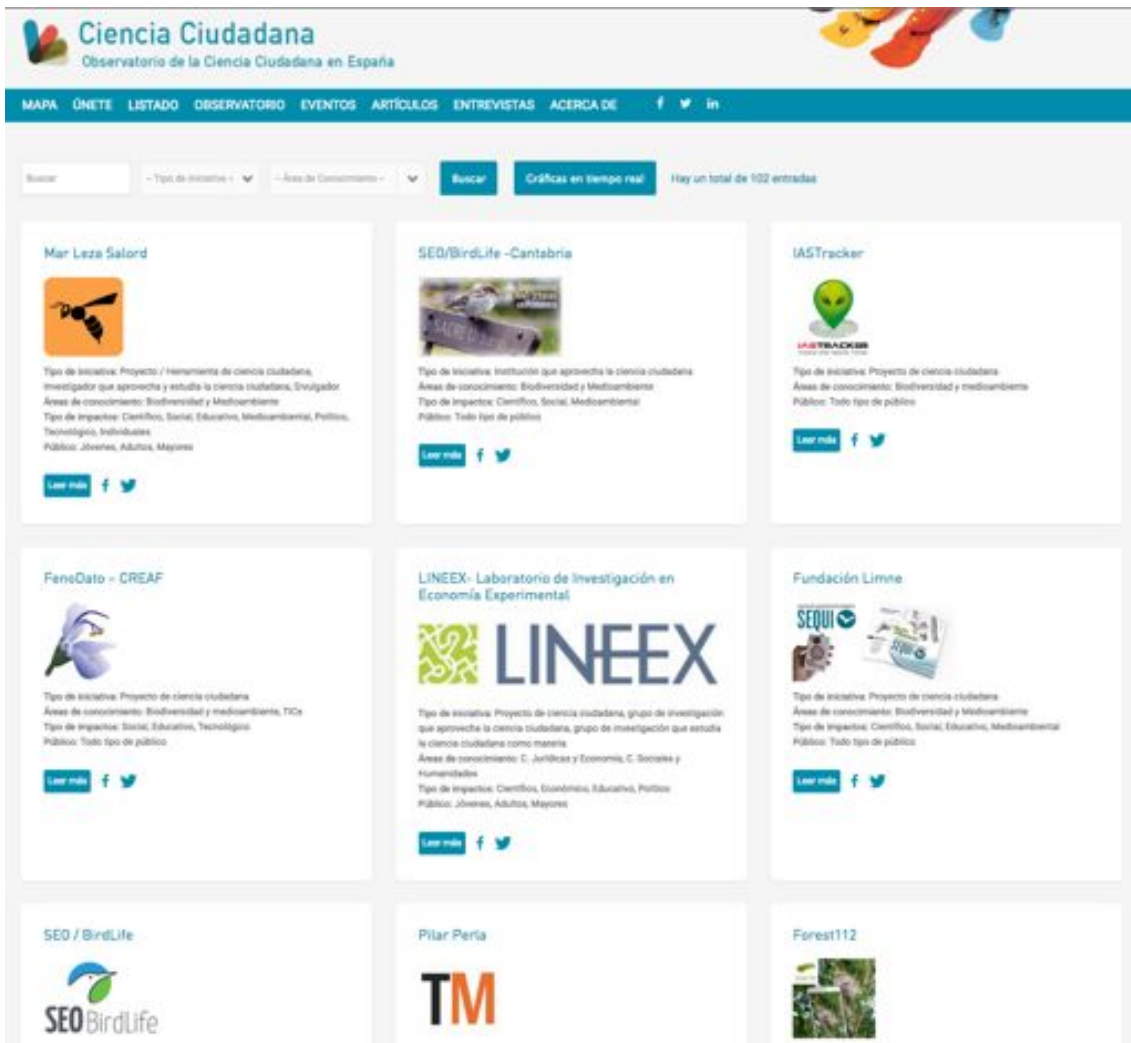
Ciencia Ciudadana
Observatorio de la Ciencia Ciudadana en España

MAPA ÚNETE LISTADO OBSERVATORIO EVENTOS ARTÍCULOS ENTREVISTAS ACERCA DE

Buscar
– Tipo de iniciativa –
– Área de Conocimiento –
Buscar
Gráficas en tiempo real
Hay un total de 102 entradas

Mar Leza Salord

Tipo de iniciativa: Proyecto / Herramienta de ciencia ciudadana, investigador que aprovecha y estudia la ciencia ciudadana, Divulgador
Áreas de conocimiento: Biodiversidad y Medioambiente
Tipo de impactos: Científico, Social, Educativo, Medioambiental, Político, Tecnológico, Individuales
Público: Jóvenes, Adultos, Mayores

Leer más

SEO/BirdLife -Cantabria

Tipo de iniciativa: Institución que aprovecha la ciencia ciudadana
Áreas de conocimiento: Biodiversidad y Medioambiente
Tipo de impactos: Científico, Social, Medioambiental
Público: Todo tipo de público

Leer más

IASTracker

IASTRACKER

Tipo de iniciativa: Proyecto de ciencia ciudadana
Áreas de conocimiento: Biodiversidad y medioambiente
Público: Todo tipo de público

Leer más

FenoDato - CREAF

Tipo de iniciativa: Proyecto de ciencia ciudadana
Áreas de conocimiento: Biodiversidad y medioambiente, TICs
Tipo de impactos: Social, Educativo, Tecnológico
Público: Todo tipo de público

Leer más

LINEEX- Laboratorio de Investigación en Economía Experimental

LINEEX

Tipo de iniciativa: Proyecto de ciencia ciudadana, grupo de investigación que aprovecha la ciencia ciudadana, grupo de investigación que estudia la ciencia ciudadana como materia
Áreas de conocimiento: C. Jurídicas y Economía, C. Sociales y Humanidades
Tipo de impactos: Científico, Económico, Educativo, Político
Público: Jóvenes, Adultos, Mayores

Leer más

Fundación Limne

SEQUI

Tipo de iniciativa: Proyecto de ciencia ciudadana
Áreas de conocimiento: Biodiversidad y Medioambiente
Tipo de impactos: Científico, Social, Educativo, Medioambiental
Público: Todo tipo de público

Leer más

SEO / BirdLife

SEO BirdLife

Pilar Perla

TM

Forest112